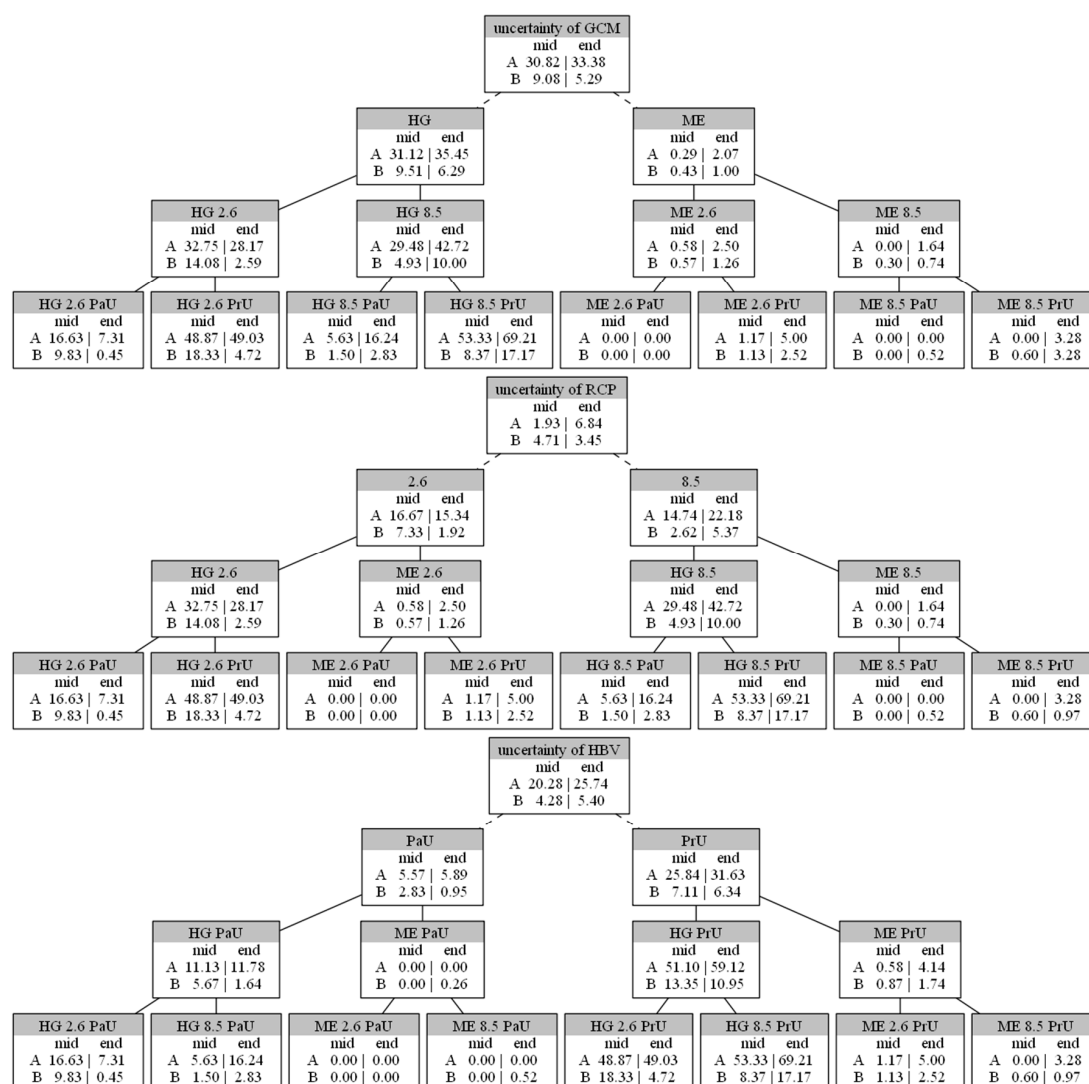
uncertainty of GCM
mid end
A 30.82 | 33.38
B 9.08 | 5.29

HG
mid end
A 31.12 | 35.45
B 9.51 | 6.29

ME
mid end
A 0.29 | 2.07
B 0.43 | 1.00

HG 2.6
mid end
A 32.75 | 28.17
B 14.08 | 2.59

HG 8.5
mid end
A 29.48 | 42.72
B 4.93 | 10.00

ME 2.6
mid end
A 0.58 | 2.50
B 0.57 | 1.26

ME 8.5
mid end
A 0.00 | 1.64
B 0.30 | 0.74

HG 2.6 PaU
mid end
A 16.63 | 7.31
B 9.83 | 0.45

HG 2.6 PrU
mid end
A 48.87 | 49.03
B 18.33 | 4.72

HG 8.5 PaU
mid end
A 5.63 | 16.24
B 1.50 | 2.83

HG 8.5 PrU
mid end
A 53.33 | 69.21
B 8.37 | 17.17

ME 2.6 PaU
mid end
A 0.00 | 0.00
B 0.00 | 0.00

ME 2.6 PrU
mid end
A 1.17 | 5.00
B 1.13 | 2.52

ME 8.5 PaU
mid end
A 0.00 | 0.00
B 0.00 | 0.52

ME 8.5 PrU
mid end
A 0.00 | 3.28
B 0.60 | 3.28

uncertainty of RCP
mid end
A 1.93 | 6.84
B 4.71 | 3.45

2.6
mid end
A 16.67 | 15.34
B 7.33 | 1.92

8.5
mid end
A 14.74 | 22.18
B 2.62 | 5.37

HG 2.6
mid end
A 32.75 | 28.17
B 14.08 | 2.59

ME 2.6
mid end
A 0.58 | 2.50
B 0.57 | 1.26

HG 8.5
mid end
A 29.48 | 42.72
B 4.93 | 10.00

ME 8.5
mid end
A 0.00 | 1.64
B 0.30 | 0.74

HG 2.6 PaU
mid end
A 16.63 | 7.31
B 9.83 | 0.45

HG 2.6 PrU
mid end
A 48.87 | 49.03
B 18.33 | 4.72

ME 2.6 PaU
mid end
A 0.00 | 0.00
B 0.00 | 0.00

ME 2.6 PrU
mid end
A 1.17 | 5.00
B 1.13 | 2.52

HG 8.5 PaU
mid end
A 5.63 | 16.24
B 1.50 | 2.83

HG 8.5 PrU
mid end
A 53.33 | 69.21
B 8.37 | 17.17

ME 8.5 PaU
mid end
A 0.00 | 0.00
B 0.00 | 0.52

ME 8.5 PrU
mid end
A 0.00 | 3.28
B 0.60 | 0.97

uncertainty of HBV
mid end
A 20.28 | 25.74
B 4.28 | 5.40

PaU
mid end
A 5.57 | 5.89
B 2.83 | 0.95

PrU
mid end
A 25.84 | 31.63
B 7.11 | 6.34

HG PaU
mid end
A 11.13 | 11.78
B 5.67 | 1.64

ME PaU
mid end
A 0.00 | 0.00
B 0.00 | 0.26

HG PrU
mid end
A 51.10 | 59.12
B 13.35 | 10.95

ME PrU
mid end
A 0.58 | 4.14
B 0.87 | 1.74

HG 2.6 PaU
mid end
A 16.63 | 7.31
B 9.83 | 0.45

HG 8.5 PaU
mid end
A 5.63 | 16.24
B 1.50 | 2.83

ME 2.6 PaU
mid end
A 0.00 | 0.00
B 0.00 | 0.00

ME 8.5 PaU
mid end
A 0.00 | 0.00
B 0.00 | 0.52

HG 2.6 PrU
mid end
A 48.87 | 49.03
B 18.33 | 4.72

HG 8.5 PrU
mid end
A 53.33 | 69.21
B 8.37 | 17.17

ME 2.6 PrU
mid end
A 1.17 | 5.00
B 1.13 | 2.52

ME 8.5 PrU
mid end
A 0.00 | 3.28
B 0.60 | 0.97